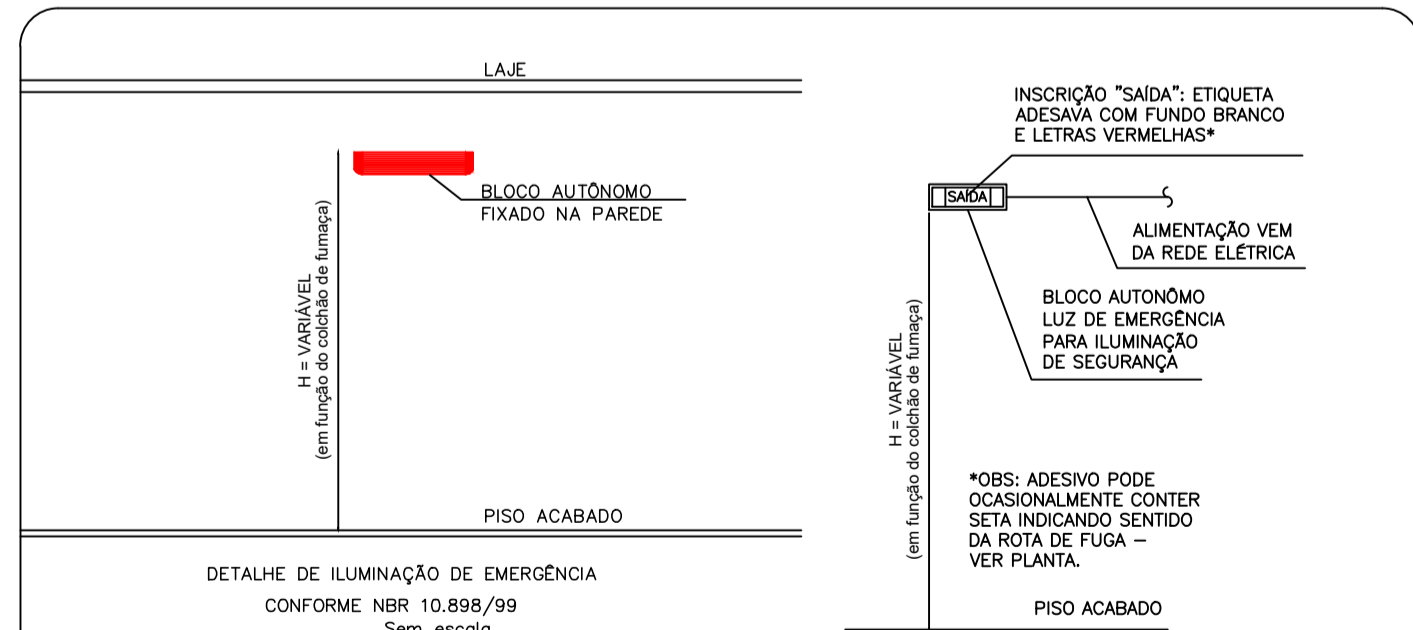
LAJE

BLOCO AUTÔNOMO
FIXADO NA PAREDE

H = VARIÁVEL
(em função do colchão de fumaça)

PISO ACABADO

DETALHE DE ILUMINAÇÃO DE EMERGÊNCIA
CONFORME NBR 10.898/99
Sem escala

INSCRIÇÃO "SAÍDA": ETIQUETA ADESAVA COM FUNDO BRANCO E LETRAS VERMELHAS*

SAÍDA

ALIMENTAÇÃO VEM DA REDE ELÉTRICA

BLOCO AUTONÔMO LUZ DE EMERGÊNCIA PARA ILUMINAÇÃO DE SEGURANÇA

H = VARIÁVEL
(em função do colchão de fumaça)

*OBS: ADESIVO PODE OCASIONALMENTE CONTER SETA INDICANDO SENTIDO DA ROTA DE FUGA — VER PLANTA.

PISO ACABADO